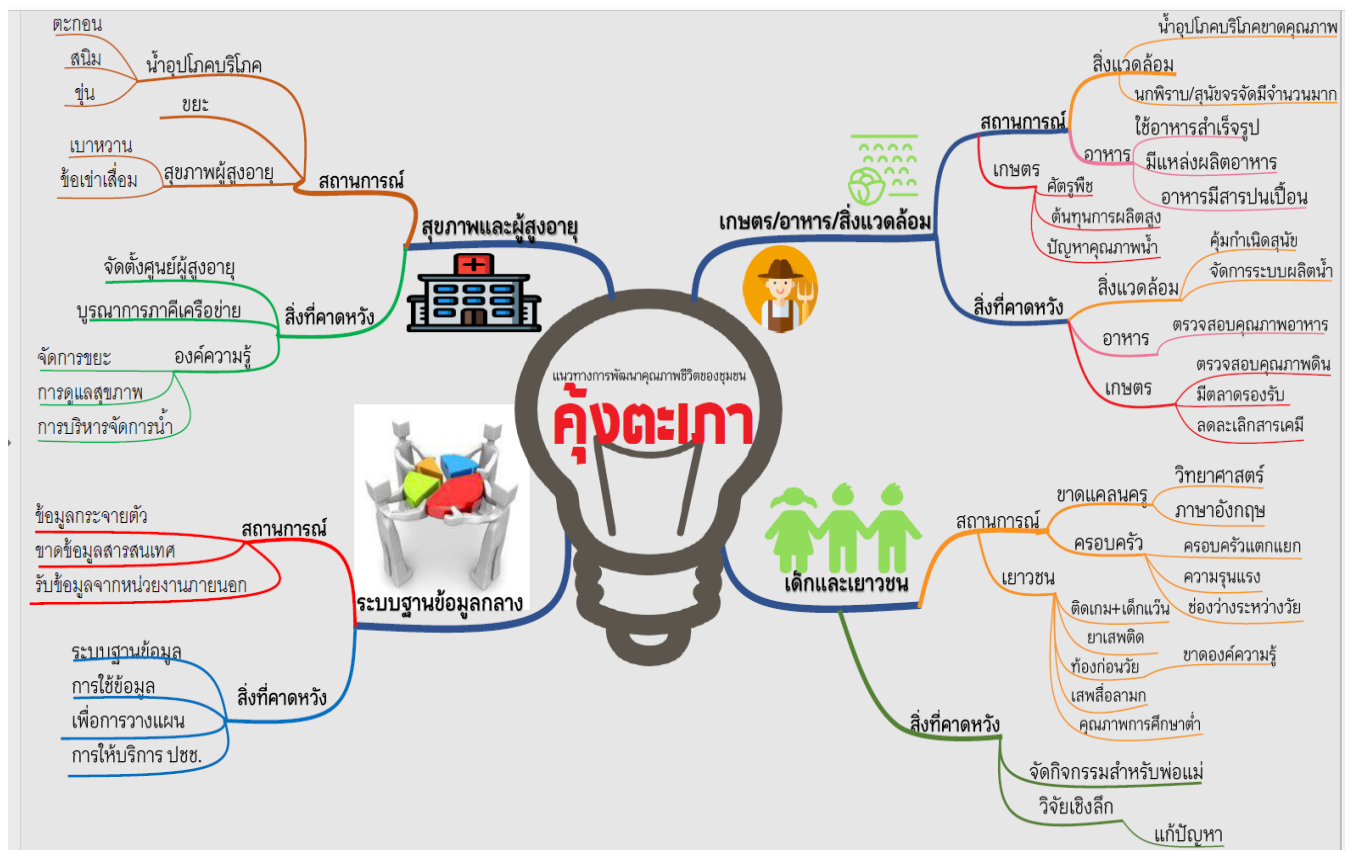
แนวทางการพัฒนาคุณภาพชีวิตของชุมชน
คุ้งตะเภา

สุขภาพและผู้สูงอายุ
สถานการณ์
น้ำอุปโภคบริโภค
ตะกอน
สนิม
ขุ่น
ขยะ
สุขภาพผู้สูงอายุ
เบาหวาน
ข้อเข่าเสื่อม
สิ่งที่คาดหวัง
จัดตั้งศูนย์ผู้สูงอายุ
บูรณาการภาคีเครือข่าย
องค์ความรู้
จัดการขยะ
การดูแลสุขภาพ
การบริหารจัดการน้ำ

เกษตร/อาหาร/สิ่งแวดล้อม
สถานการณ์
สิ่งแวดล้อม
น้ำอุปโภคบริโภคขาดคุณภาพ
นกพิราบ/สุนัขจรจัดมีจำนวนมาก
อาหาร
ใช้อาหารสำเร็จรูป
มีแหล่งผลิตอาหาร
อาหารมีสารปนเปื้อน
เกษตร
ศัตรูพืช
ต้นทุนการผลิตสูง
ปัญหาคุณภาพน้ำ
สิ่งที่คาดหวัง
สิ่งแวดล้อม
คุ้มกำเนิดสุนัข
จัดการระบบผลิตน้ำ
อาหาร
ตรวจสอบคุณภาพอาหาร
เกษตร
ตรวจสอบคุณภาพดิน
มีตลาดรองรับ
ลดละเลิกสารเคมี

ระบบฐานข้อมูลกลาง
สถานการณ์
ข้อมูลกระจายตัว
ขาดข้อมูลสารสนเทศ
รับข้อมูลจากหน่วยงานภายนอก
สิ่งที่คาดหวัง
ระบบฐานข้อมูล
การใช้ข้อมูล
เพื่อการวางแผน
การให้บริการ ปชช.

เด็กและเยาวชน
สถานการณ์
ขาดแคลนครู
วิทยาศาสตร์
ภาษาอังกฤษ
ครอบครัว
ครอบครัวแตกแยก
ความรุนแรง
ช่องว่างระหว่างวัย
เยาวชน
ติดเกม+เด็กแว๊น
ยาเสพติด
ท้องก่อนวัย
ขาดองค์ความรู้
เสพสื่อลามก
คุณภาพการศึกษาต่ำ
สิ่งที่คาดหวัง
จัดกิจกรรมสำหรับพ่อแม่
วิจัยเชิงลึก
แก้ปัญหา